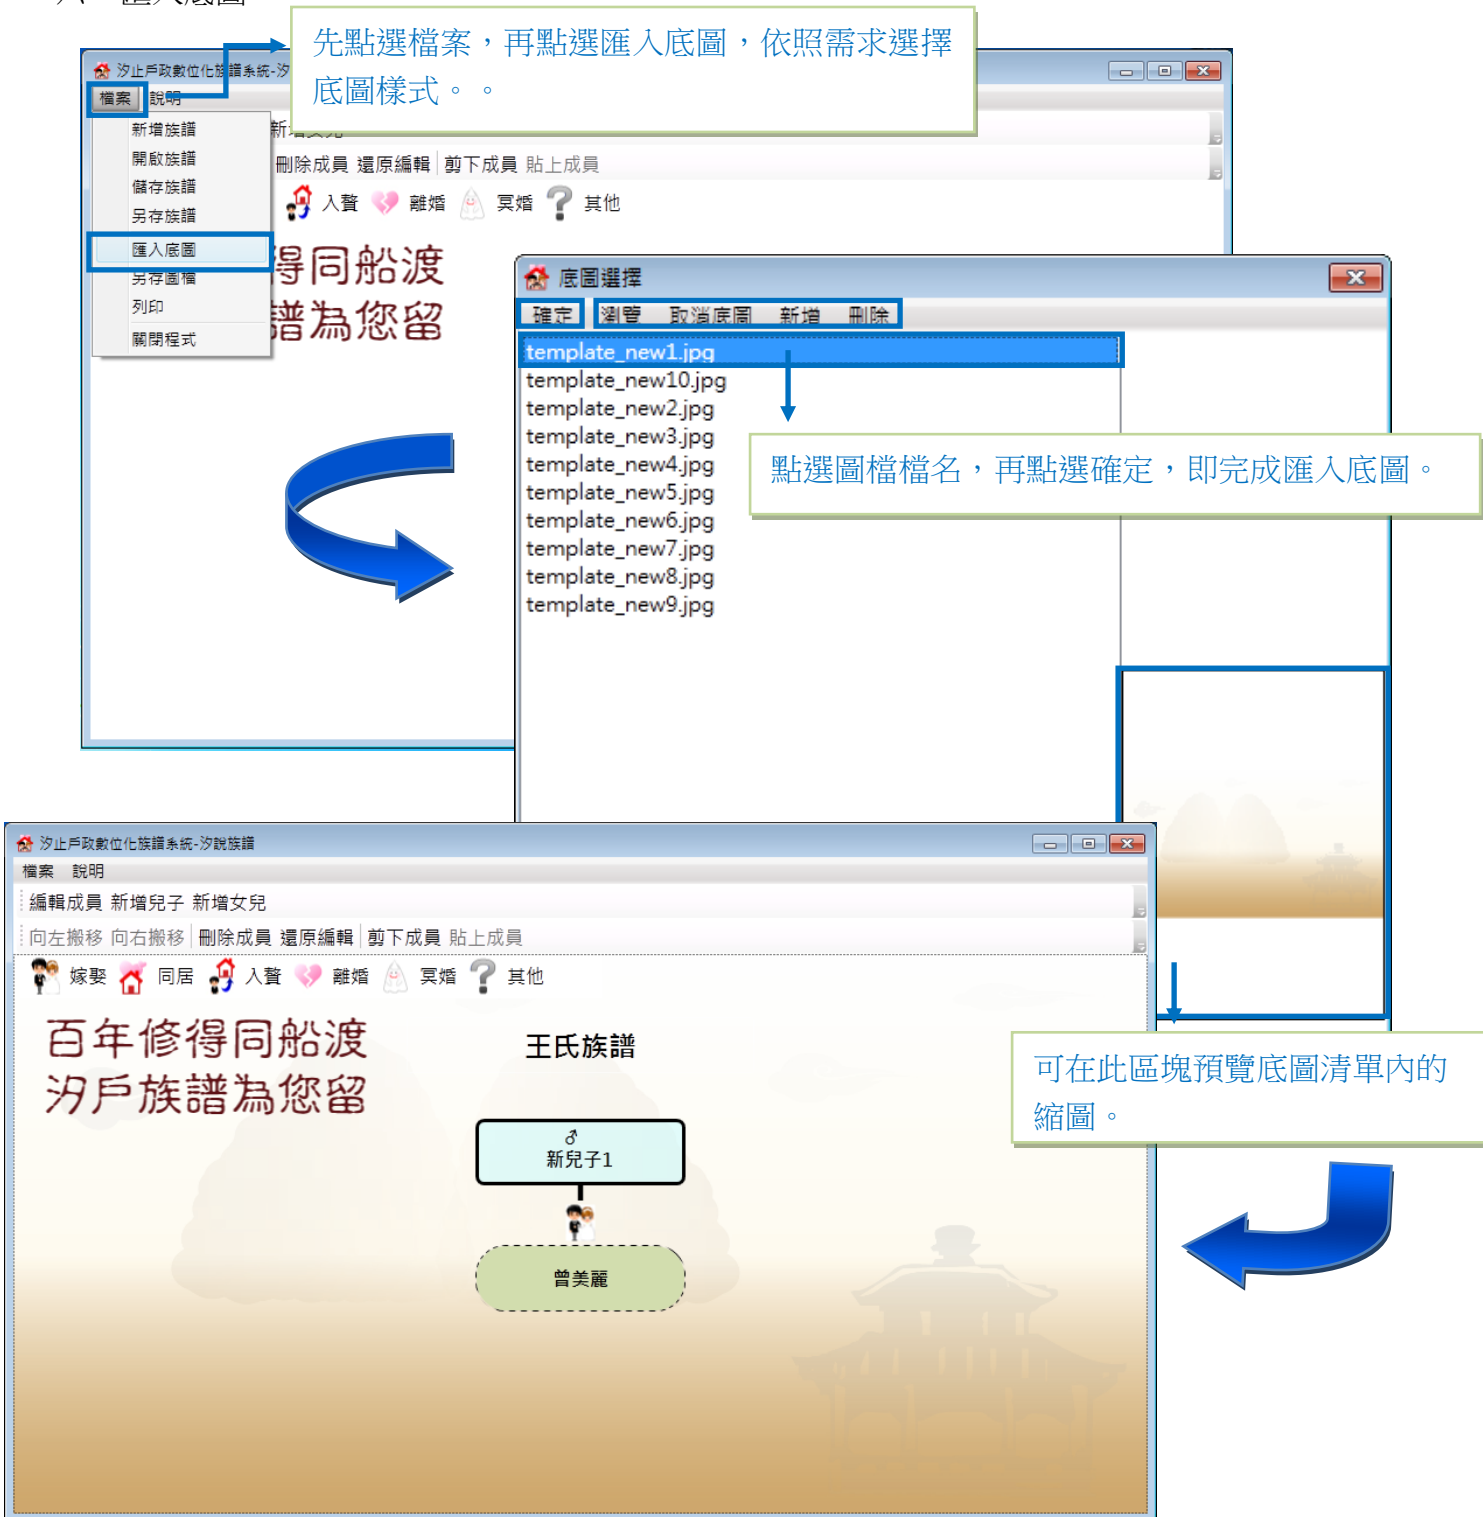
先點選檔案，再點選匯入底圖，依照需求選擇底圖樣式。。

汐止戶政數位化族譜系統-汐
檔案 說明
新增族譜
開啟族譜
儲存族譜
另存族譜
匯入底圖
另存圖檔
列印
關閉程式
新
刪除成員 還原編輯 剪下成員 貼上成員
入贅 離婚 冥婚 其他
得同船渡
譜為您留

底圖選擇
確定 瀏覽 取消底圖 新增 刪除
template_new1.jpg
template_new10.jpg
template_new2.jpg
template_new3.jpg
template_new4.jpg
template_new5.jpg
template_new6.jpg
template_new7.jpg
template_new8.jpg
template_new9.jpg

點選圖檔檔名，再點選確定，即完成匯入底圖。

汐止戶政數位化族譜系統-汐說族譜
檔案 說明
編輯成員 新增兒子 新增女兒
向左搬移 向右搬移 刪除成員 還原編輯 剪下成員 貼上成員
嫁娶 同居 入贅 離婚 冥婚 其他
百年修得同船渡
汐戶族譜為您留
王氏族譜
♂
新兒子1
曾美麗

可在此區塊預覽底圖清單內的縮圖。